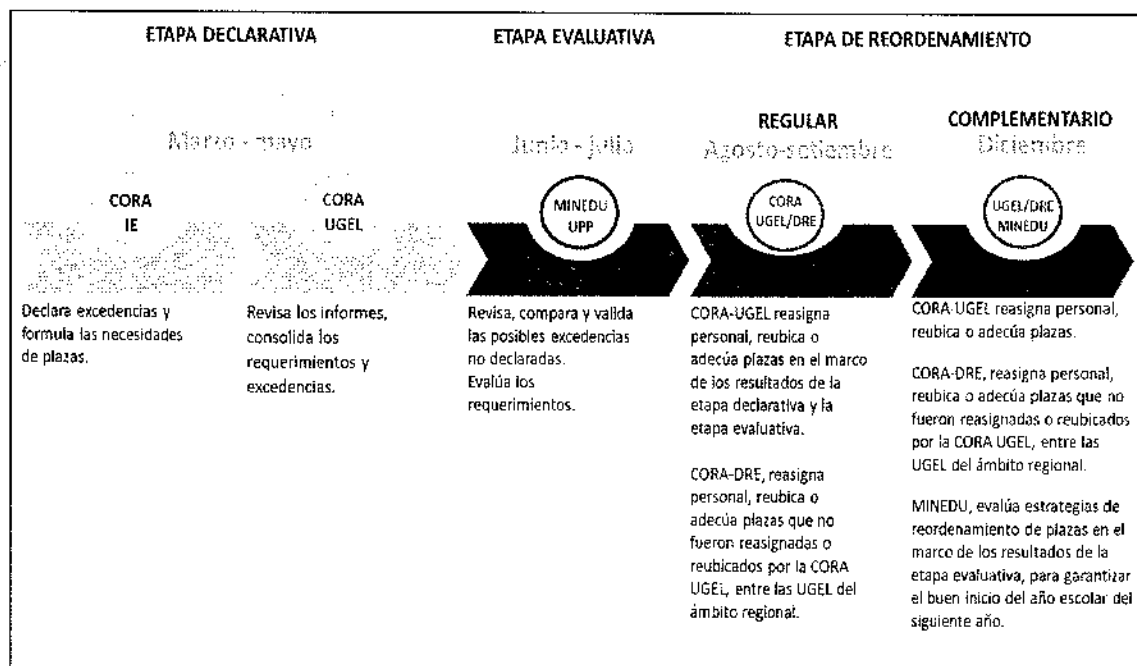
ETAPA DECLARATIVA

ETAPA EVALUATIVA

ETAPA DE REORDENAMIENTO

Marzo - mayo

Junio - julio

REGULAR
Agosto-setiembre

COMPLEMENTARIO
Diciembre

CORA
IE

CORA
UGEL

MINEDU
UPP

CORA
UGEL/DRE

UGEL/DRE
MINEDU

Declara excedencias y formula las necesidades de plazas.

Revisa los informes, consolida los requerimientos y excedencias.

Revisa, compara y valida las posibles excedencias no declaradas.
Evalúa los requerimientos.

CORA-UGEL reasigna personal, reubica o adecúa plazas en el marco de los resultados de la etapa declarativa y la etapa evaluativa.

CORA-DRE, reasigna personal, reubica o adecúa plazas que no fueron reasignadas o reubicados por la CORA UGEL, entre las UGEL del ámbito regional.

CORA-UGEL reasigna personal, reubica o adecúa plazas.

CORA-DRE, reasigna personal, reubica o adecúa plazas que no fueron reasignadas o reubicados por la CORA UGEL, entre las UGEL del ámbito regional.

MINEDU, evalúa estrategias de reordenamiento de plazas en el marco de los resultados de la etapa evaluativa, para garantizar el buen inicio del año escolar del siguiente año.